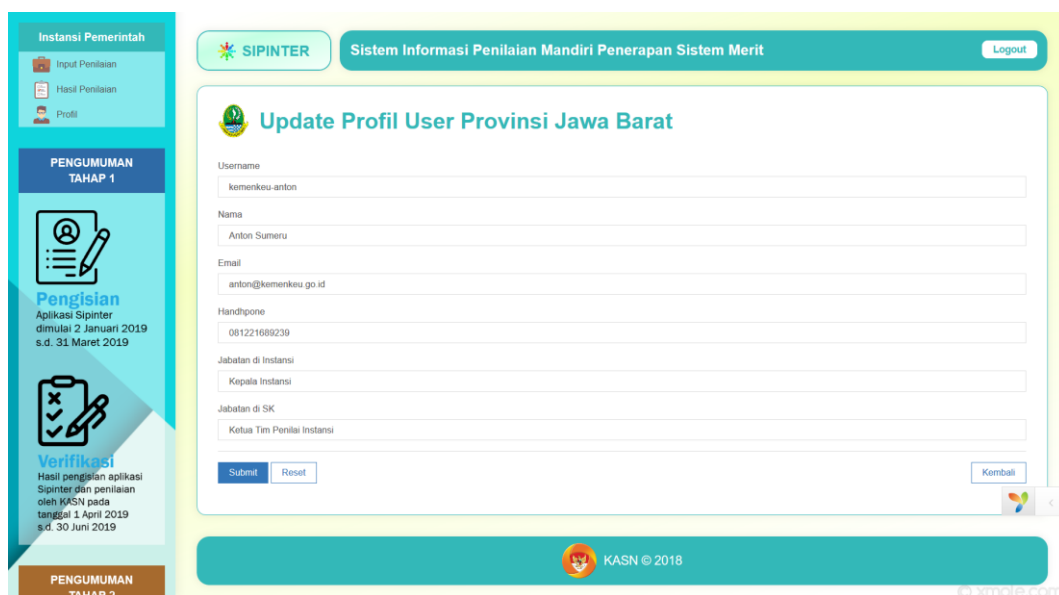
Instansi Pemerintah

Input Penilaian

Hasil Penilaian

Profil

PENGUMUMAN TAHAP 1

Pengisian
Aplikasi Sipinter dimulai 2 Januari 2019 s.d. 31 Maret 2019

Verifikasi
Hasil pengisian aplikasi Sipinter dan penilaian oleh KASN pada tanggal 1 April 2019 s.d. 30 Juni 2019

PENGUMUMAN TAHAP 2

SIPINTER

Sistem Informasi Penilaian Mandiri Penerapan Sistem Merit

Logout

Update Profil User Provinsi Jawa Barat

Username

kemenkeu-anton

Nama

Anton Sumeru

Email

anton@kemenkeu.go.id

Handhpone

081221689239

Jabatan di Instansi

Kepala Instansi

Jabatan di SK

Ketua Tim Penilai Instansi

Submit

Reset

Kembali

KASN © 2018

© xmole.com